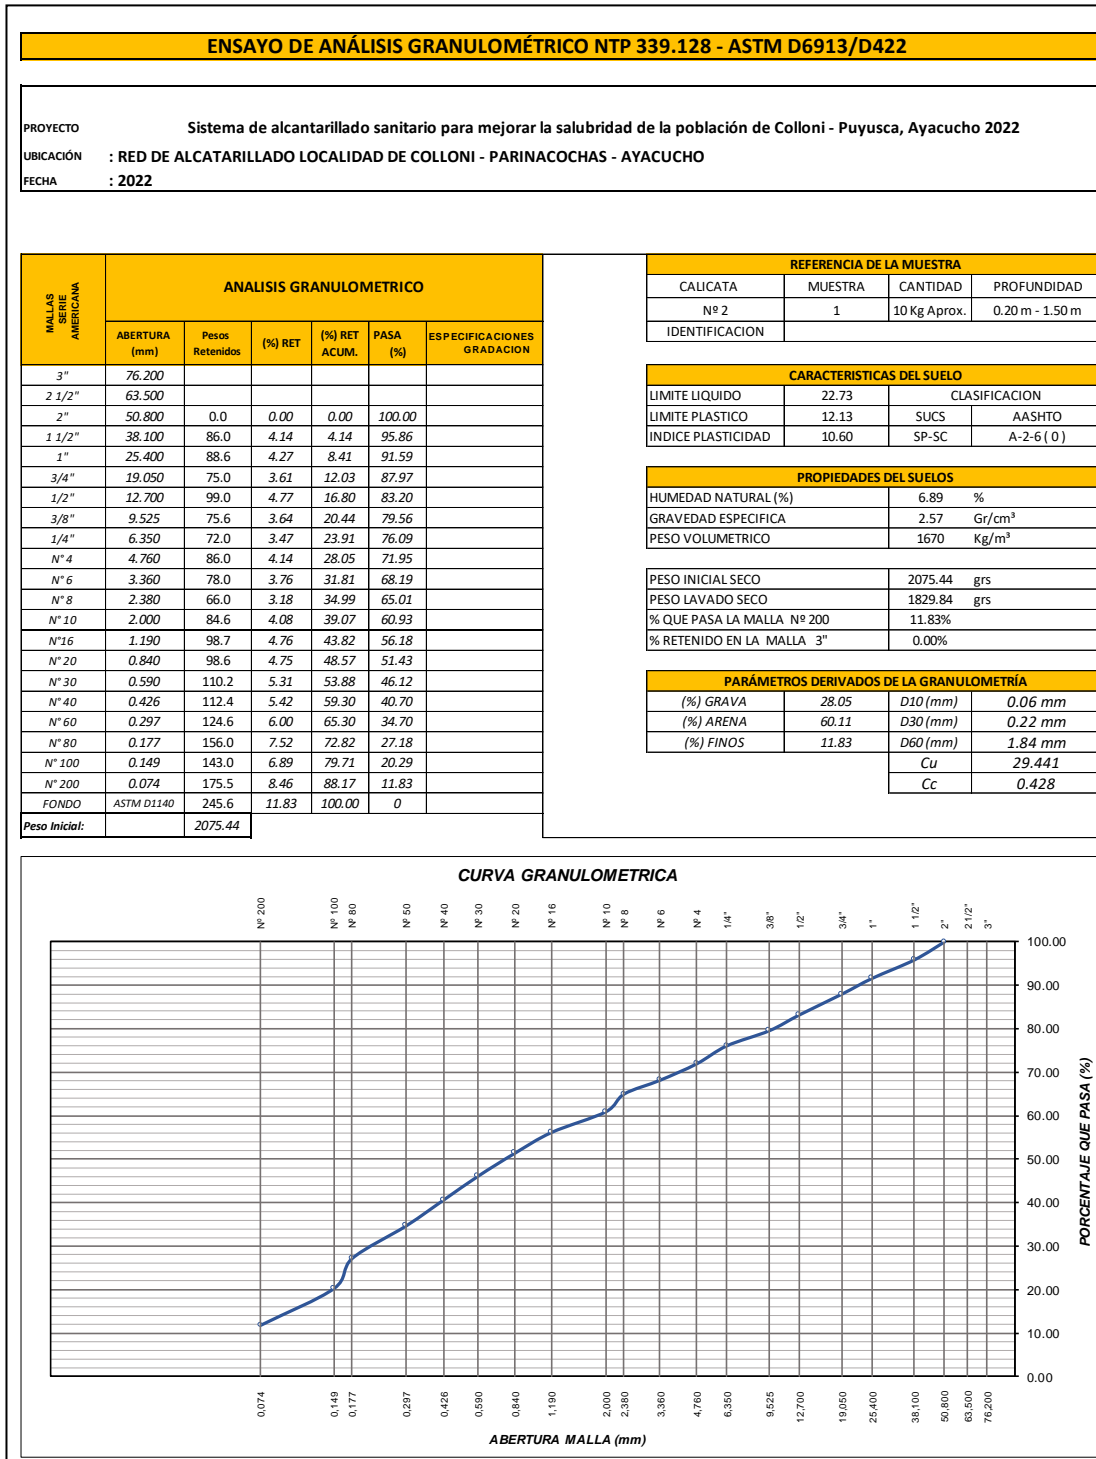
ENSAYO DE ANÁLISIS GRANULOMÉTRICO NTP 339.128 - ASTM D6913/D422

PROYECTO Sistema de alcantarillado sanitario para mejorar la salubridad de la población de Colloni - Puyusca, Ayacucho 2022
UBICACIÓN : RED DE ALCATARILLADO LOCALIDAD DE COLLONI - PARINACOCHAS - AYACUCHO
FECHA : 2022

| MALLAS SERIE AMERICANA | ANALISIS GRANULOMETRICO | | | | | |
|---|---|---|---|---|---|---|
| | ABERTURA (mm) | Pesos Retenidos | (%) RET | (%) RET ACUM. | PASA (%) | ESPECIFICACIONES GRADACION |
| 3" | 76.200 | | | | | |
| 2 1/2" | 63.500 | | | | | |
| 2" | 50.800 | 0.0 | 0.00 | 0.00 | 100.00 | |
| 1 1/2" | 38.100 | 86.0 | 4.14 | 4.14 | 95.86 | |
| 1" | 25.400 | 88.6 | 4.27 | 8.41 | 91.59 | |
| 3/4" | 19.050 | 75.0 | 3.61 | 12.03 | 87.97 | |
| 1/2" | 12.700 | 99.0 | 4.77 | 16.80 | 83.20 | |
| 3/8" | 9.525 | 75.6 | 3.64 | 20.44 | 79.56 | |
| 1/4" | 6.350 | 72.0 | 3.47 | 23.91 | 76.09 | |
| N° 4 | 4.760 | 86.0 | 4.14 | 28.05 | 71.95 | |
| N° 6 | 3.360 | 78.0 | 3.76 | 31.81 | 68.19 | |
| N° 8 | 2.380 | 66.0 | 3.18 | 34.99 | 65.01 | |
| N° 10 | 2.000 | 84.6 | 4.08 | 39.07 | 60.93 | |
| N°16 | 1.190 | 98.7 | 4.76 | 43.82 | 56.18 | |
| N° 20 | 0.840 | 98.6 | 4.75 | 48.57 | 51.43 | |
| N° 30 | 0.590 | 110.2 | 5.31 | 53.88 | 46.12 | |
| N° 40 | 0.426 | 112.4 | 5.42 | 59.30 | 40.70 | |
| N° 60 | 0.297 | 124.6 | 6.00 | 65.30 | 34.70 | |
| N° 80 | 0.177 | 156.0 | 7.52 | 72.82 | 27.18 | |
| N° 100 | 0.149 | 143.0 | 6.89 | 79.71 | 20.29 | |
| N° 200 | 0.074 | 175.5 | 8.46 | 88.17 | 11.83 | |
| FONDO | ASTM D1140 | 245.6 | 11.83 | 100.00 | 0 | |
| Peso Inicial: | | 2075.44 | | | | |

REFERENCIA DE LA MUESTRA
| CALICATA | MUESTRA | CANTIDAD | PROFUNDIDAD |
|---|---|---|---|
| Nº 2 | 1 | 10 Kg Aprox. | 0.20 m - 1.50 m |
| IDENTIFICACION | | | |

CARACTERISTICAS DEL SUELO
| LIMITE LIQUIDO | 22.73 | CLASIFICACION | |
|---|---|---|---|
| LIMITE PLASTICO | 12.13 | SUCS | AASHTO |
| INDICE PLASTICIDAD | 10.60 | SP-SC | A-2-6 ( 0 ) |

PROPIEDADES DEL SUELOS
| HUMEDAD NATURAL (%) | 6.89 | % |
|---|---|---|
| GRAVEDAD ESPECIFICA | 2.57 | Gr/cm³ |
| PESO VOLUMETRICO | 1670 | Kg/m³ |

| PESO INICIAL SECO | 2075.44 | grs |
|---|---|---|
| PESO LAVADO SECO | 1829.84 | grs |
| % QUE PASA LA MALLA Nº 200 | 11.83% | |
| % RETENIDO EN LA MALLA 3" | 0.00% | |

PARÁMETROS DERIVADOS DE LA GRANULOMETRÍA
| (%) GRAVA | 28.05 | D10 (mm) | 0.06 mm |
|---|---|---|---|
| (%) ARENA | 60.11 | D30 (mm) | 0.22 mm |
| (%) FINOS | 11.83 | D60 (mm) | 1.84 mm |
| | | Cu | 29.441 |
| | | Cc | 0.428 |

CURVA GRANULOMETRICA
Nº 200 Nº 100 Nº 80 Nº 50 Nº 40 Nº 30 Nº 20 Nº 16 Nº 10 Nº 8 Nº 6 Nº 4 1/4" 3/8" 1/2" 3/4" 1" 1 1/2" 2" 2 1/2" 3"
100.00 90.00 80.00 70.00 60.00 50.00 40.00 30.00 20.00 10.00 0.00
PORCENTAJE QUE PASA (%)
0.074 0.149 0.177 0.297 0.426 0.590 0.840 1.190 2.000 2.380 3.360 4.760 6.350 9.525 12.700 19.050 25.400 38.100 50.800 63.500 76.200
ABERTURA MALLA (mm)